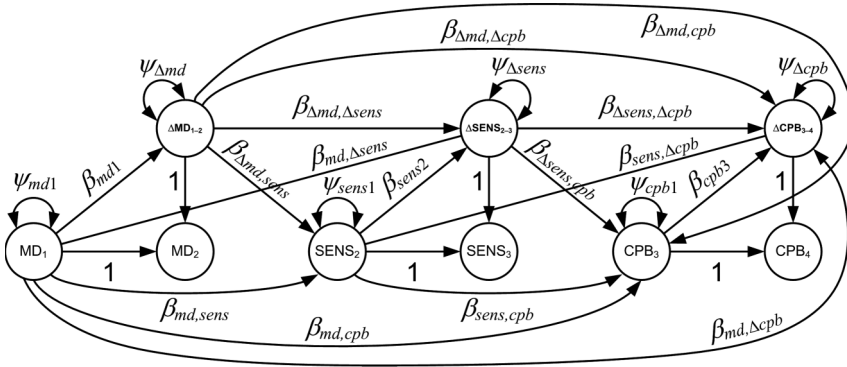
$\beta_{\Delta md,\Delta cpb}$

$\beta_{\Delta md,cpb}$

$\psi_{\Delta md}$

$\psi_{\Delta sens}$

$\psi_{\Delta cpb}$

$\beta_{\Delta md,\Delta sens}$

$\beta_{\Delta sens,\Delta cpb}$

$\Delta MD_{1-2}$

$\Delta SENS_{2-3}$

$\Delta CPB_{3-4}$

$\psi_{md1}$

$\beta_{md1}$

$\beta_{\Delta md,sens}$

$\beta_{md,\Delta sens}$

$\beta_{sens2}$

$\beta_{\Delta sens,cpb}$

$\beta_{sens,\Delta cpb}$

$\beta_{cpb3}$

1

1

1

1

$\psi_{sens1}$

$\psi_{cpb1}$

$MD_1$

$MD_2$

$SENS_2$

$SENS_3$

$CPB_3$

$CPB_4$

1

1

1

$\beta_{md,sens}$

$\beta_{sens,cpb}$

$\beta_{md,cpb}$

$\beta_{md,\Delta cpb}$